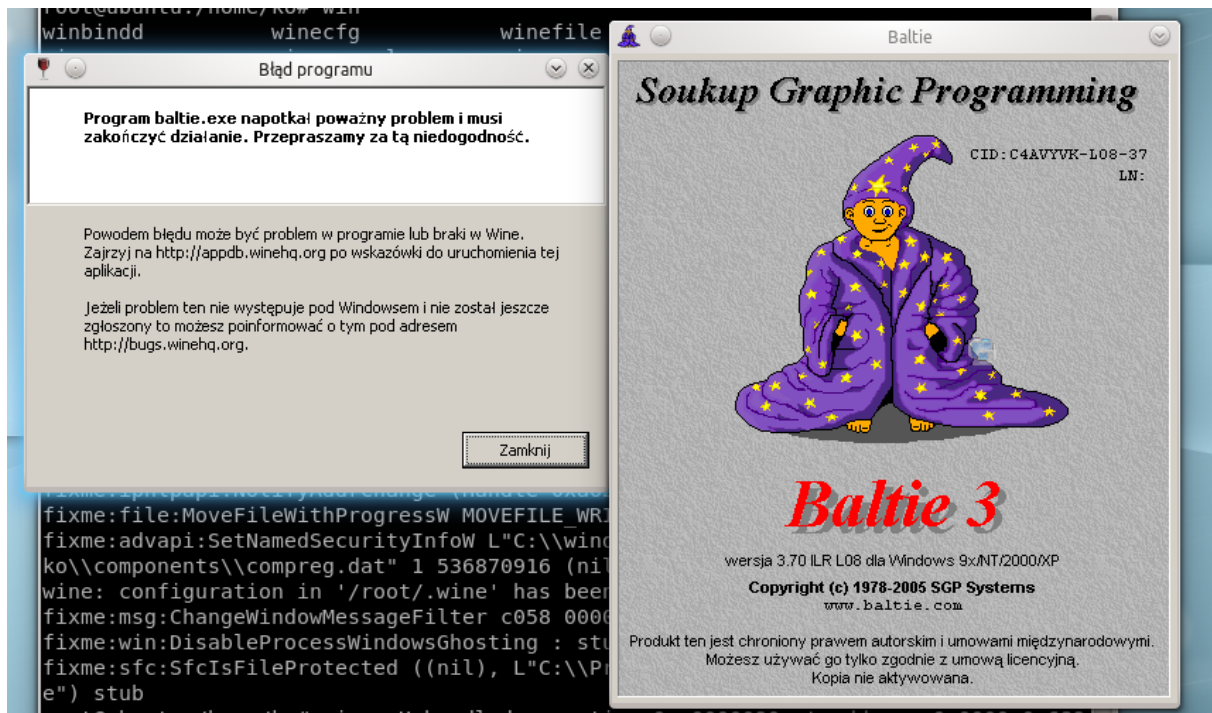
root@ubuntu:/home/ko# win
winbindd winecfg winefile

Błąd programu

Program baltie.exe napotkał poważny problem i musi zakończyć działanie. Przepraszamy za tą niedogodność.

Powodem błędu może być problem w programie lub braki w Wine. Zajrzyj na http://appdb.winehq.org po wskazówki do uruchomienia tej aplikacji.

Jeżeli problem ten nie występuje pod Windowsem i nie został jeszcze zgłoszony to możesz poinformować o tym pod adresem http://bugs.winehq.org.

Zamknij

fixme:file:MoveFileWithProgressW MOVEFILE_WRI
fixme:advapi:SetNamedSecurityInfoW L"C:\\win
ko\\components\\compreg.dat" 1 536870916 (nil
wine: configuration in '/root/.wine' has been
fixme:msg:ChangeWindowMessageFilter c058 0000
fixme:win:DisableProcessWindowsGhosting : stu
fixme:sfc:SfcIsFileProtected ((nil), L"C:\\Pr
e") stub

Baltie

Soukup Graphic Programming

CID:C4AVYVK-L08-37
LN:

Baltie 3

wersja 3.70 ILR L08 dla Windows 9x/NT/2000/XP

Copyright (c) 1978-2005 SGP Systems
www.baltie.com

Produkt ten jest chroniony prawem autorskim i umowami międzynarodowymi.
Możesz używać go tylko zgodnie z umową licencyjną.
Kopia nie aktywowana.